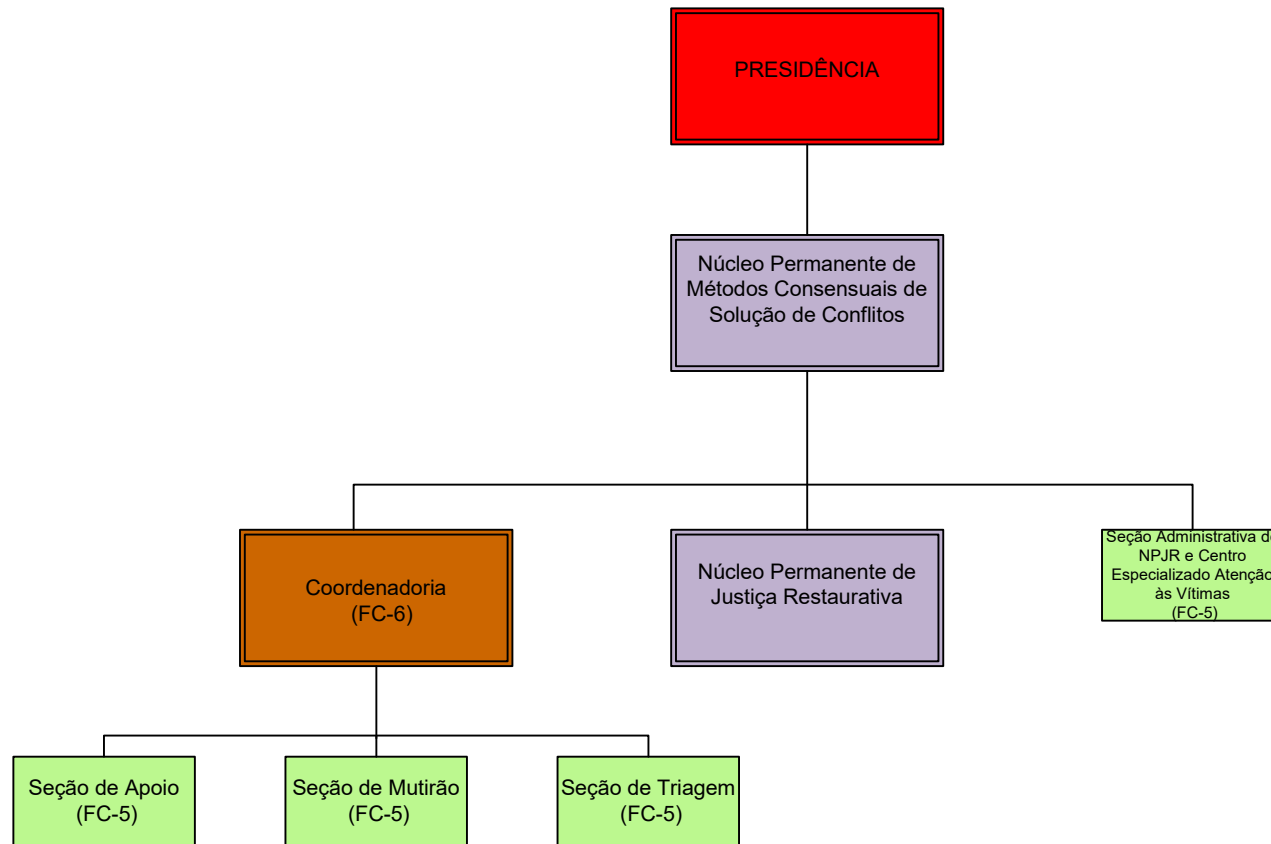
PRESIDÊNCIA

Núcleo Permanente de Métodos Consensuais de Solução de Conflitos

Coordenadoria (FC-6)

Núcleo Permanente de Justiça Restaurativa

Seção Administrativa d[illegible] NPJR e Centro Especializado Atençã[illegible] às Vítimas (FC-5)

Seção de Apoio (FC-5)

Seção de Mutirão (FC-5)

Seção de Triagem (FC-5)